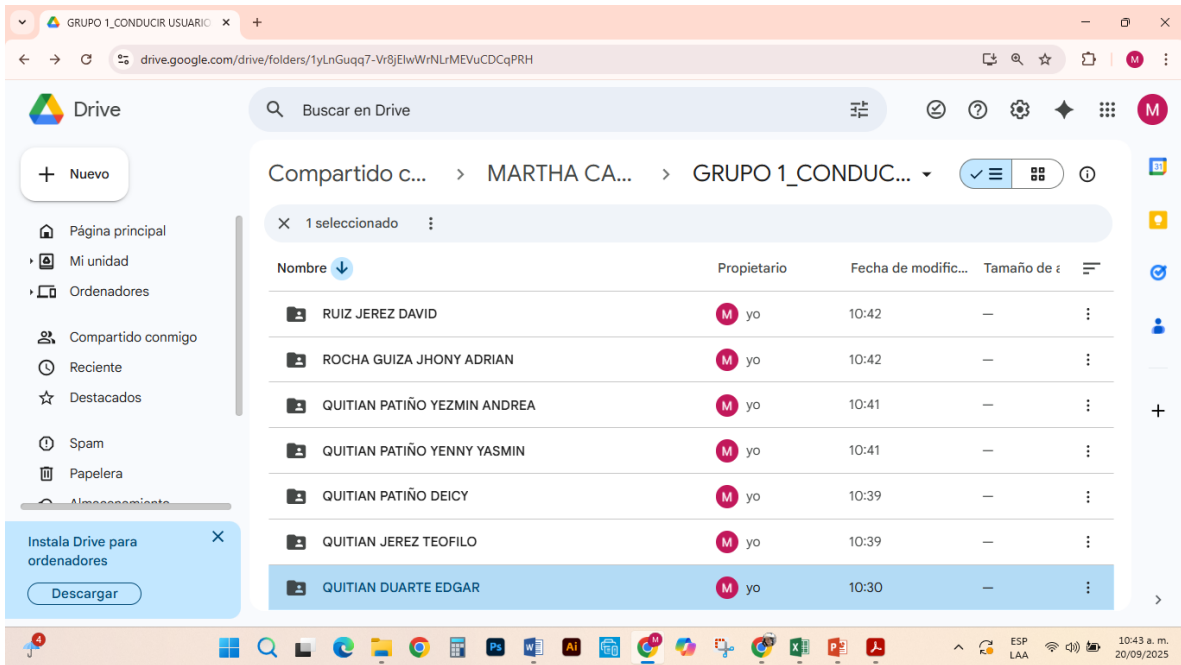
GRUPO 1_CONDUCIR USUARIO ×
+
drive.google.com/drive/folders/1yLnGuqq7-Vr8jElwWrNLrMEVuCDCqPRH

Drive
Buscar en Drive

Nuevo
Página principal
Mi unidad
Ordenadores
Compartido conmigo
Reciente
Destacados
Spam
Papelera
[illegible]

Instala Drive para ordenadores
Descargar

Compartido c... > MARTHA CA... > GRUPO 1_CONDUC...

1 seleccionado

| Nombre | Propietario | Fecha de modific... | Tamaño de a |
|---|---|---|---|
| RUIZ JEREZ DAVID | yo | 10:42 | — |
| ROCHA GUIZA JHONY ADRIAN | yo | 10:42 | — |
| QUITIAN PATIÑO YEZMIN ANDREA | yo | 10:41 | — |
| QUITIAN PATIÑO YENNY YASMIN | yo | 10:41 | — |
| QUITIAN PATIÑO DEICY | yo | 10:39 | — |
| QUITIAN JEREZ TEOFILO | yo | 10:39 | — |
| QUITIAN DUARTE EDGAR | yo | 10:30 | — |

ESP
LAA
10:43 a. m.
20/09/2025